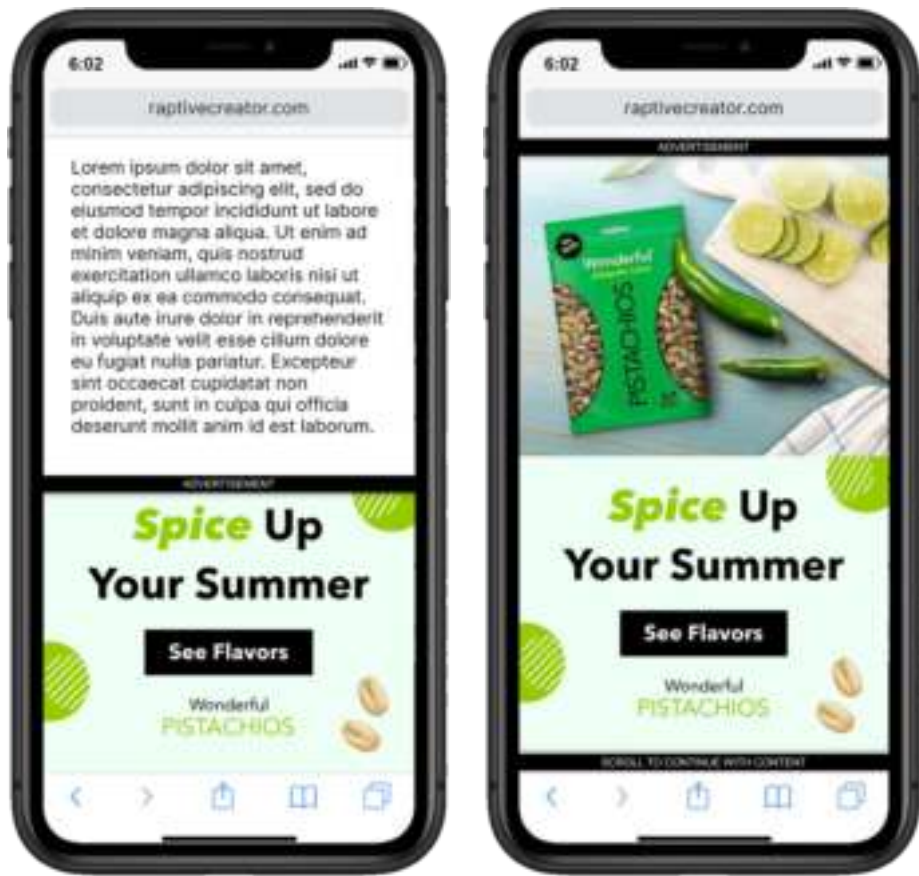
6:02

raptivecreator.com

Lorem ipsum dolor sit amet, consectetur adipiscing elit, sed do eiusmod tempor incididunt ut labore et dolore magna aliqua. Ut enim ad minim veniam, quis nostrud exercitation ullamco laboris nisi ut aliquip ex ea commodo consequat. Duis aute irure dolor in reprehenderit in voluptate velit esse cillum dolore eu fugiat nulla pariatur. Excepteur sint occaecat cupidatat non proident, sunt in culpa qui officia deserunt mollit anim id est laborum.

ADVERTISEMENT

Spice Up Your Summer

See Flavors

Wonderful PISTACHIOS

6:02

raptivecreator.com

ADVERTISEMENT

Wonderful PISTACHIOS

Spice Up Your Summer

See Flavors

Wonderful PISTACHIOS

SCROLL TO CONTINUE WITH CONTENT